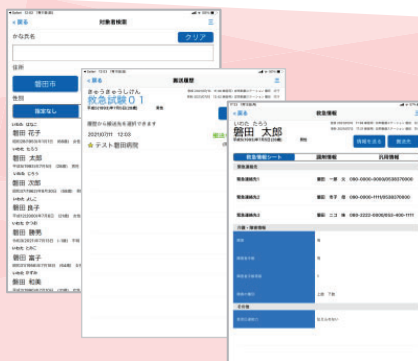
< 戻る
対象者検索
かな氏名
クリア
住所
磐田市
性別
指定なし
磐田 花子
磐田 太郎
磐田 次郎
磐田 良子
磐田 勝男
磐田 富子
磐田 和美

< 戻る
搬送履歴
きゅうきゅうしけん
救急試験０１
履歴から搬送先を選択できます
2021/07/11 12:00
テスト磐田病院

< 戻る
救急情報
いわた たろう
磐田 太郎
救急情報シート
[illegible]
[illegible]
緊急連絡先1
磐田 一郎
080-0000-0000
緊急連絡先2
磐田 花子
080-0000-1111
緊急連絡先3
磐田 三郎
080-2222-0000
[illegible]